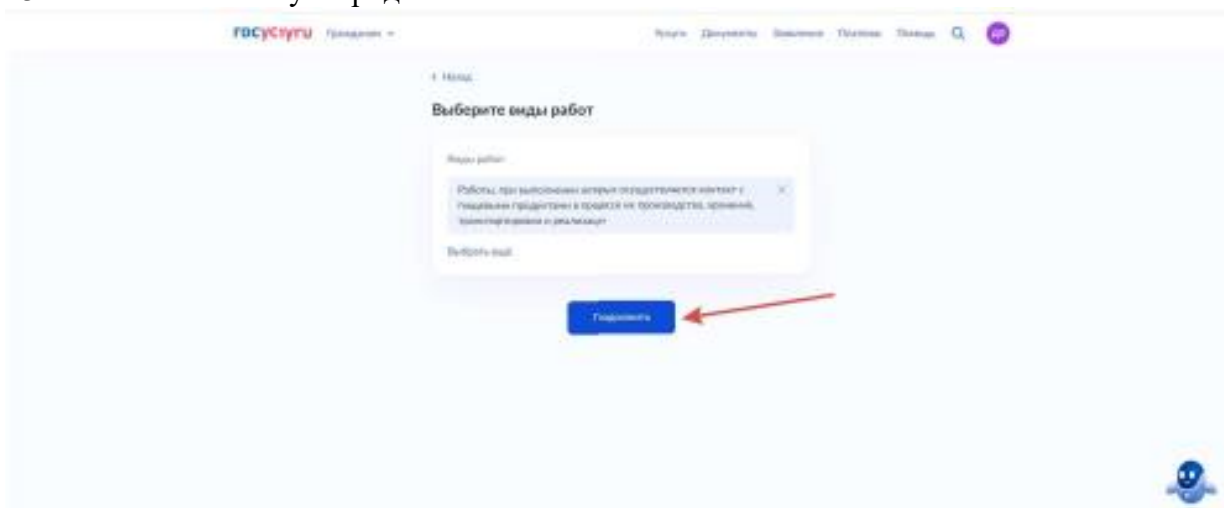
госуслуги Гражданам

Услуги Документы Заявления Платежи Помощь

< Назад

Выберите виды работ

Виды работ

Работы, при выполнении которых осуществляется контакт с пищевыми продуктами в процессе их производства, хранения, транспортировки и реализации

Выбрать вид

Продолжить